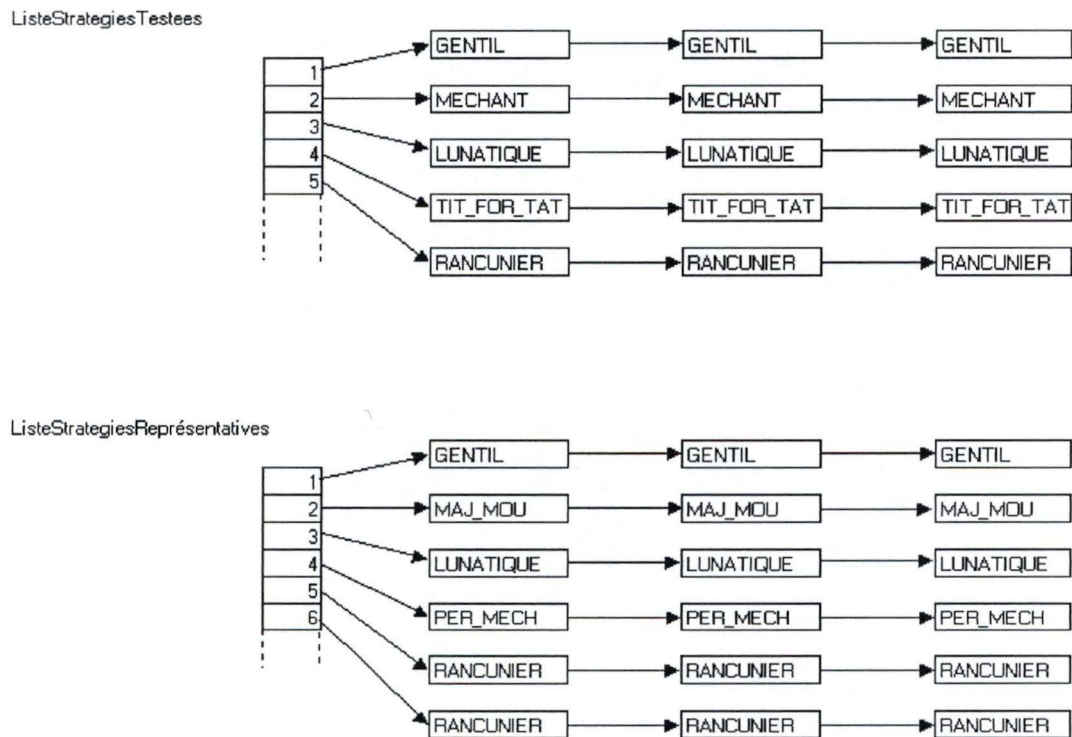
ListeStrategiesTestees

1
2
3
4
5

GENTIL GENTIL GENTIL
MECHANT MECHANT MECHANT
LUNATIQUE LUNATIQUE LUNATIQUE
TIT_FOR_TAT TIT_FOR_TAT TIT_FOR_TAT
RANCUNIER RANCUNIER RANCUNIER

ListeStrategiesReprésentatives

1
2
3
4
5
6

GENTIL GENTIL GENTIL
MAJ_MOU MAJ_MOU MAJ_MOU
LUNATIQUE LUNATIQUE LUNATIQUE
PER_MECH PER_MECH PER_MECH
RANCUNIER RANCUNIER RANCUNIER
RANCUNIER RANCUNIER RANCUNIER